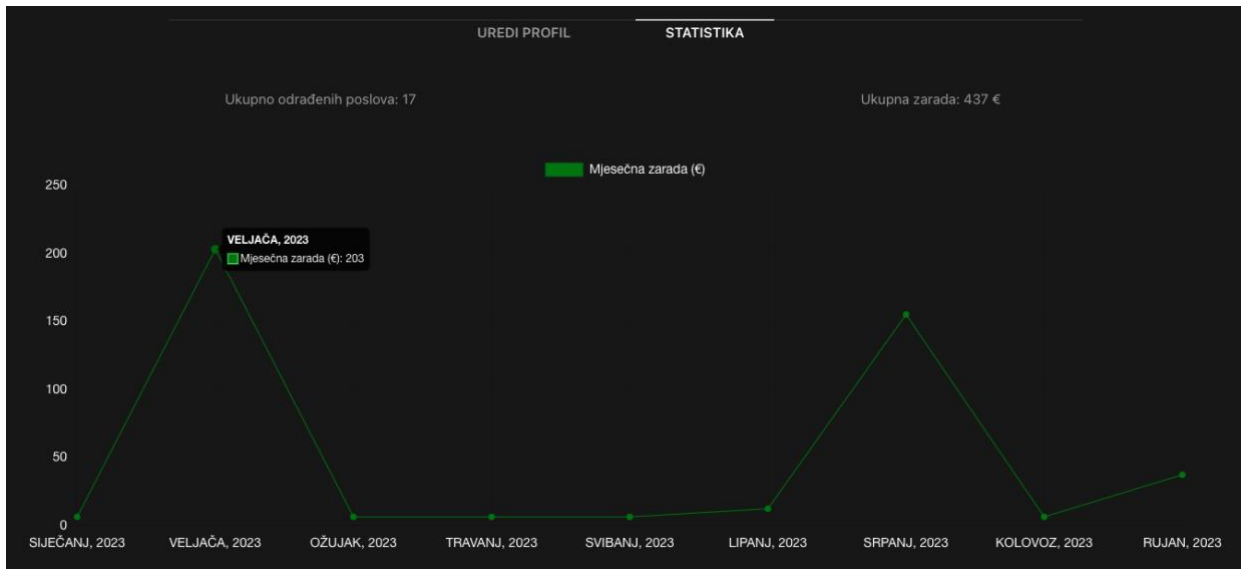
UREDI PROFIL STATISTIKA

Ukupno odrađenih poslova: 17

Ukupna zarada: 437 €

Mjesečna zarada (€)

250
200
150
100
50
0

VELJAČA, 2023
Mjesečna zarada (€): 203

SIJEČANJ, 2023 VELJAČA, 2023 OŽUJAK, 2023 TRAVANJ, 2023 SVIBANJ, 2023 LIPANJ, 2023 SRPANJ, 2023 KOLOVOZ, 2023 RUJAN, 2023